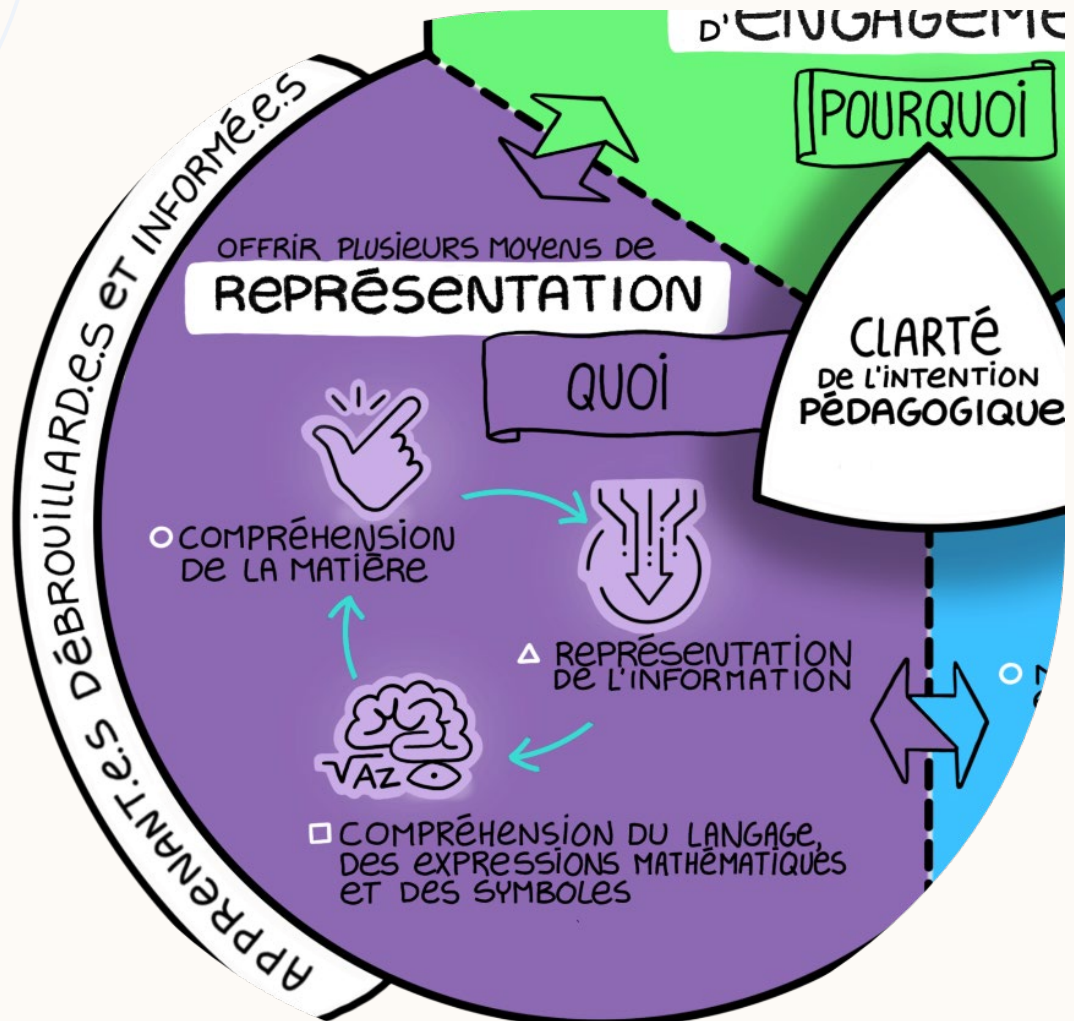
D'ENGAGEME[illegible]

POURQUOI

APPRENANT.E.S DÉBROUILLARD.E.S ET INFORMÉ.E.S

OFFRIR PLUSIEURS MOYENS DE
REPRÉSENTATION

QUOI

CLARTÉ
DE L'INTENTION
PÉDAGOGIQUE

COMPRÉHENSION DE LA MATIÈRE

REPRÉSENTATION DE L'INFORMATION

$\sqrt{A}$Z

COMPRÉHENSION DU LANGAGE, DES EXPRESSIONS MATHÉMATIQUES ET DES SYMBOLES

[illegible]